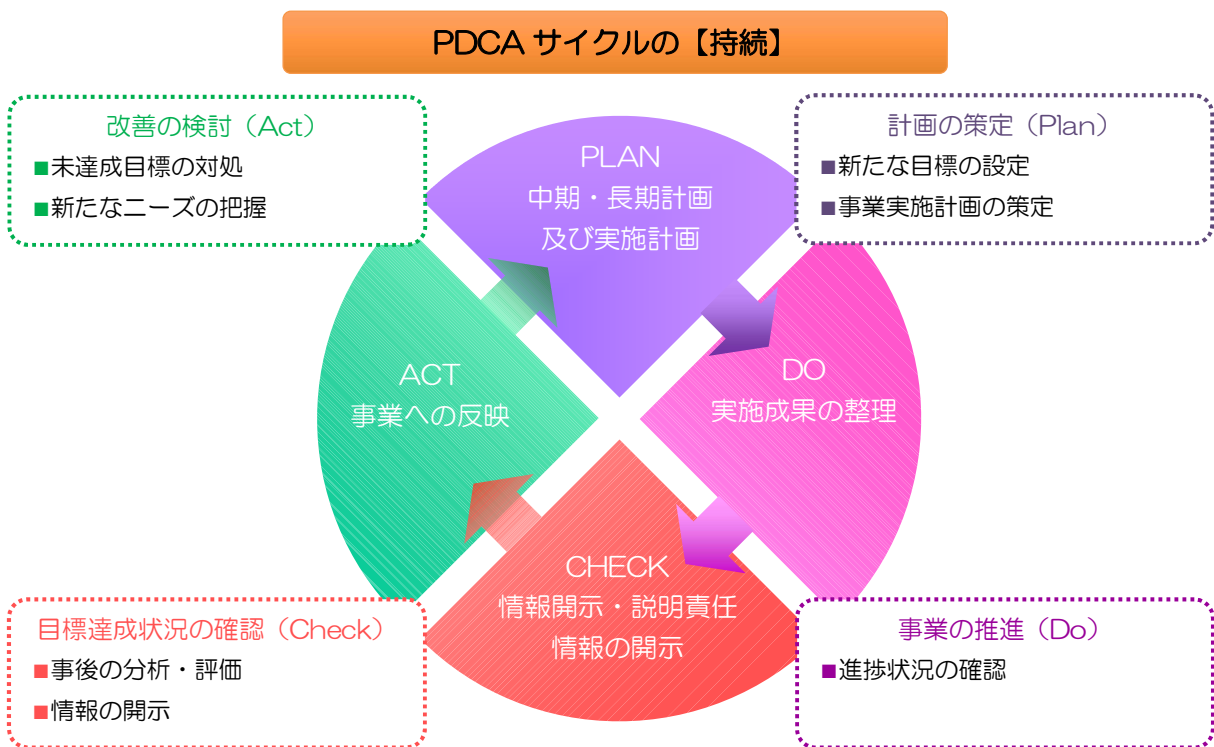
PDCA サイクルの【持続】

改善の検討（Act）
■未達成目標の対処
■新たなニーズの把握

計画の策定（Plan）
■新たな目標の設定
■事業実施計画の策定

PLAN
中期・長期計画
及び実施計画

ACT
事業への反映

DO
実施成果の整理

CHECK
情報開示・説明責任
情報の開示

目標達成状況の確認（Check）
■事後の分析・評価
■情報の開示

事業の推進（Do）
■進捗状況の確認